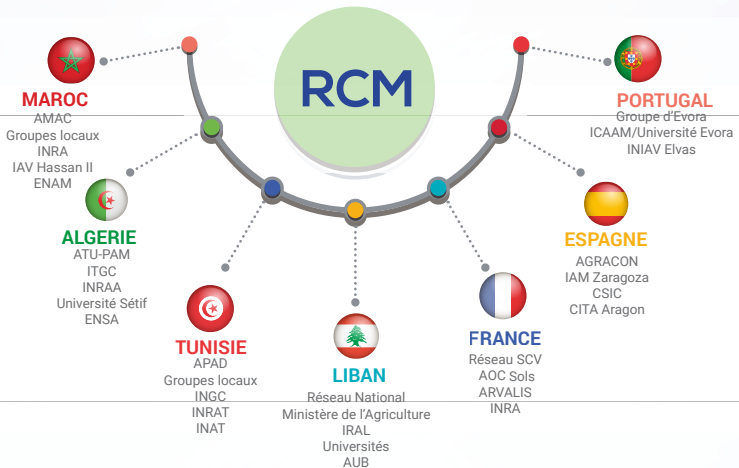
RCM

MAROC
AMAC
Groupes locaux
INRA
IAV Hassan II
ENAM

PORTUGAL
Groupe d'Evora
ICAAM/Université Evora
INIAV Elvas

ALGERIE
ATU-PAM
ITGC
INRAA
Université Sétif
ENSA

ESPAGNE
AGRACON
IAM Zaragoza
CSIC
CITA Aragon

TUNISIE
APAD
Groupes locaux
INGC
INRAT
INAT

LIBAN
Réseau National
Ministère de l'Agriculture
IRAL
Universités
AUB

FRANCE
Réseau SCV
AOC Sols
ARVALIS
INRA